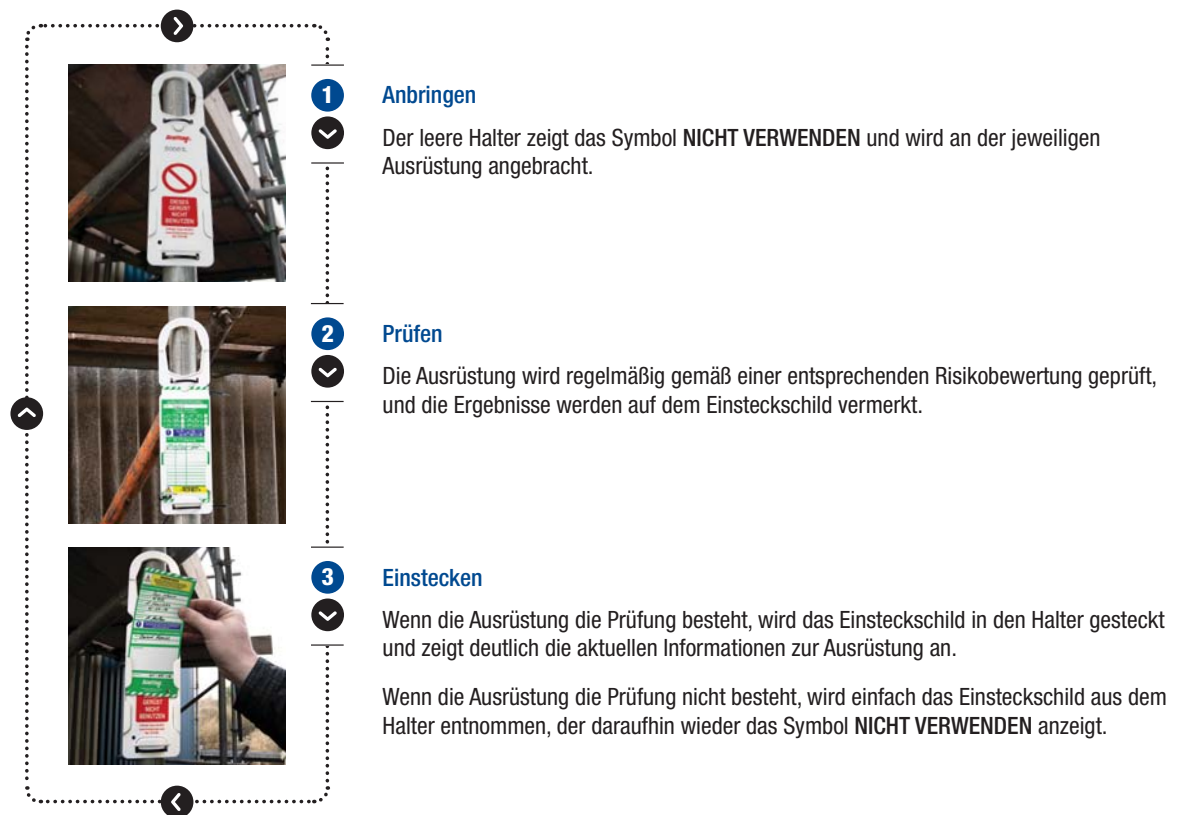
1

Anbringen

Der leere Halter zeigt das Symbol NICHT VERWENDEN und wird an der jeweiligen Ausrüstung angebracht.

2

Prüfen

Die Ausrüstung wird regelmäßig gemäß einer entsprechenden Risikobewertung geprüft, und die Ergebnisse werden auf dem Einsteckschild vermerkt.

3

Einstecken

Wenn die Ausrüstung die Prüfung besteht, wird das Einsteckschild in den Halter gesteckt und zeigt deutlich die aktuellen Informationen zur Ausrüstung an.

Wenn die Ausrüstung die Prüfung nicht besteht, wird einfach das Einsteckschild aus dem Halter entnommen, der daraufhin wieder das Symbol NICHT VERWENDEN anzeigt.